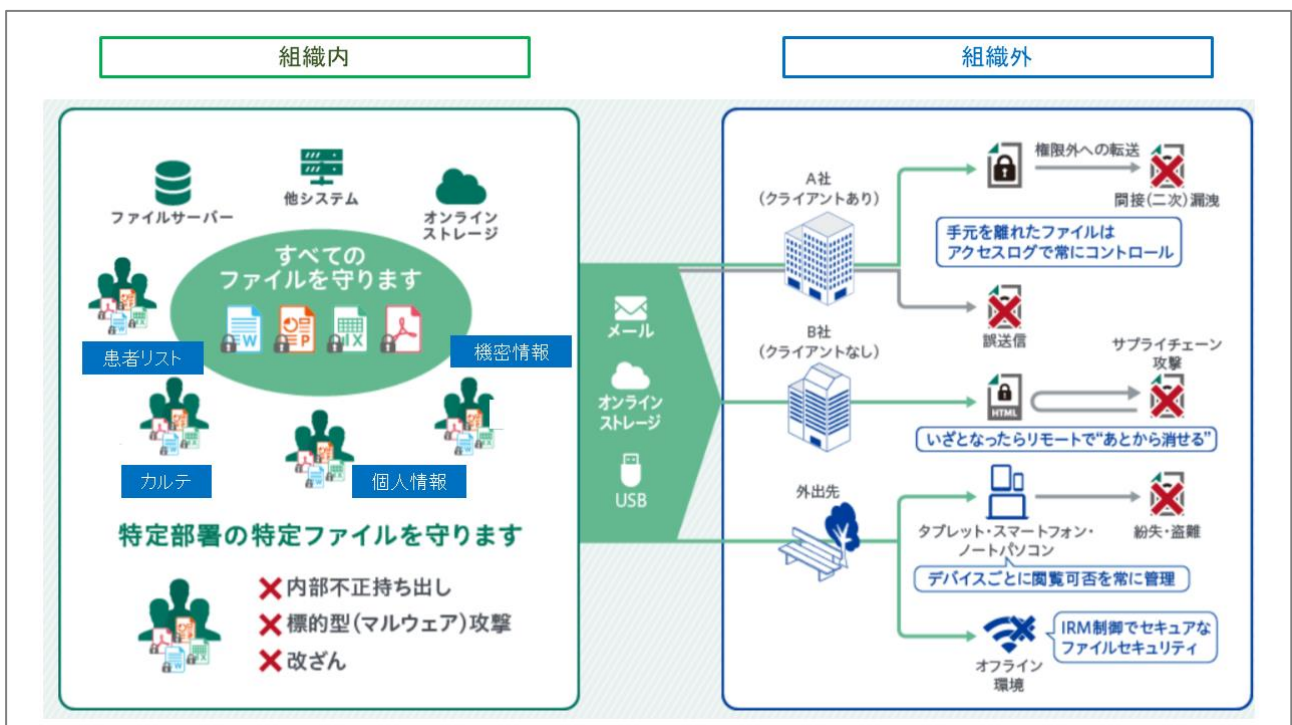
組織内

組織外

ファイルサーバー

他システム

オンラインストレージ

すべてのファイルを守ります

患者リスト

機密情報

カルテ

個人情報

特定部署の特定ファイルを守ります

❌内部不正持ち出し
❌標的型(マルウェア)攻撃
❌改ざん

メール

オンラインストレージ

USB

A社
(クライアントあり)

権限外への転送

間接(二次)漏洩

手元を離れたファイルはアクセスログで常にコントロール

誤送信

B社
(クライアントなし)

サプライチェーン攻撃

HTML

いざとなったらリモートで"あとから消せる"

外出先

タブレット・スマートフォン・ノートパソコン

紛失・盗難

デバイスごとに閲覧可否を常に管理

IRM制御でセキュアなファイルセキュリティ

オフライン環境